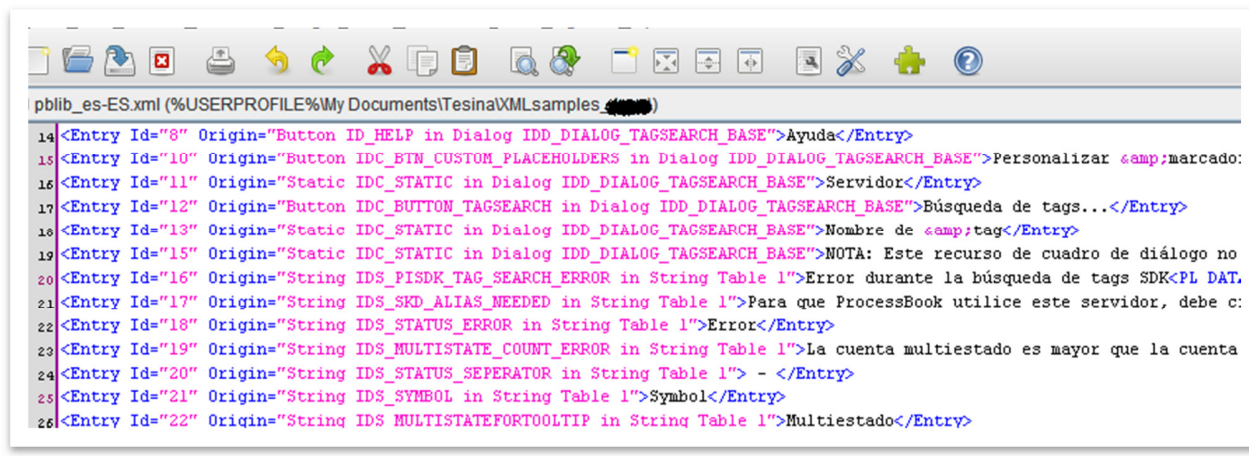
pblib_es-ES.xml (%USERPROFILE%\My Documents\Tesina\XMLsamples_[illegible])

14 <Entry Id="8" Origin="Button ID_HELP in Dialog IDD_DIALOG_TAGSEARCH_BASE">Ayuda</Entry>
15 <Entry Id="10" Origin="Button IDC_BTN_CUSTOM_PLACEHOLDERS in Dialog IDD_DIALOG_TAGSEARCH_BASE">Personalizar &amp;marcado
16 <Entry Id="11" Origin="Static IDC_STATIC in Dialog IDD_DIALOG_TAGSEARCH_BASE">Servidor</Entry>
17 <Entry Id="12" Origin="Button IDC_BUTTON_TAGSEARCH in Dialog IDD_DIALOG_TAGSEARCH_BASE">Búsqueda de tags...</Entry>
18 <Entry Id="13" Origin="Static IDC_STATIC in Dialog IDD_DIALOG_TAGSEARCH_BASE">Nombre de &amp;tag</Entry>
19 <Entry Id="15" Origin="Static IDC_STATIC in Dialog IDD_DIALOG_TAGSEARCH_BASE">NOTA: Este recurso de cuadro de diálogo no
20 <Entry Id="16" Origin="String IDS_PISDK_TAG_SEARCH_ERROR in String Table 1">Error durante la búsqueda de tags SDK<PL DAT
21 <Entry Id="17" Origin="String IDS_SKD_ALIAS_NEEDED in String Table 1">Para que ProcessBook utilice este servidor, debe c
22 <Entry Id="18" Origin="String IDS_STATUS_ERROR in String Table 1">Error</Entry>
23 <Entry Id="19" Origin="String IDS_MULTISTATE_COUNT_ERROR in String Table 1">La cuenta multiestado es mayor que la cuenta
24 <Entry Id="20" Origin="String IDS_STATUS_SEPERATOR in String Table 1"> - </Entry>
25 <Entry Id="21" Origin="String IDS_SYMBOL in String Table 1">Symbol</Entry>
26 <Entry Id="22" Origin="String IDS_MULTISTATEFORTOOLTIP in String Table 1">Multiestado</Entry>